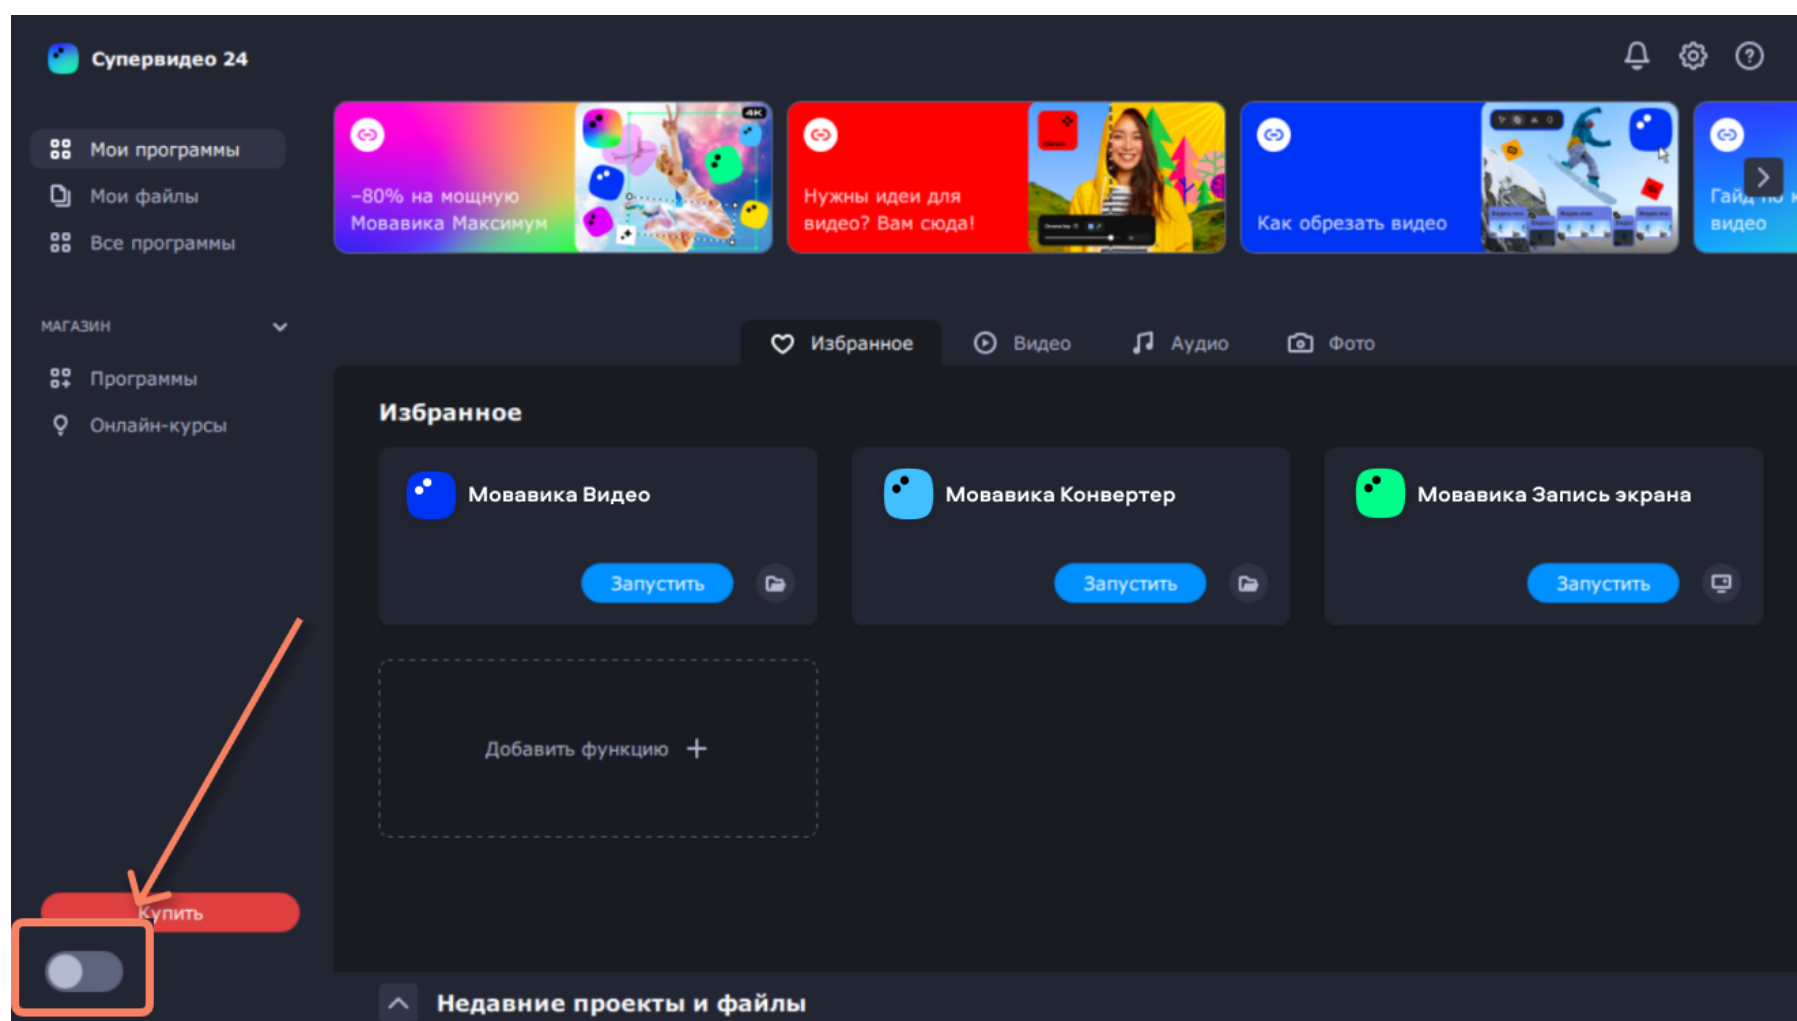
Супервидео 24

Мои программы
Мои файлы
Все программы

МАГАЗИН
Программы
Онлайн-курсы

-80% на мощную Мовавика Максимум

Нужны идеи для видео? Вам сюда!

Как обрезать видео

Гайд по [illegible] видео

Избранное
Видео
Аудио
Фото

Избранное

Мовавика Видео
Запустить

Мовавика Конвертер
Запустить

Мовавика Запись экрана
Запустить

Добавить функцию +

Купить

Недавние проекты и файлы